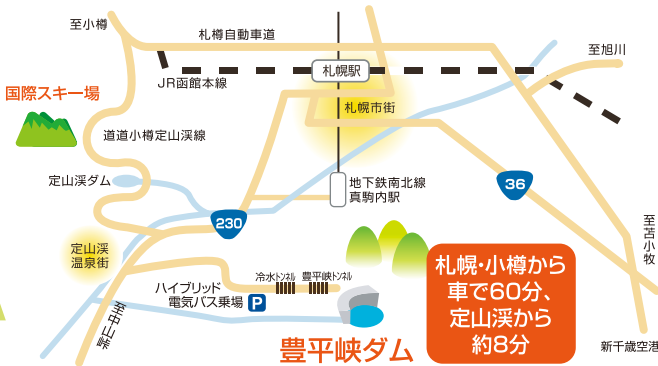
至小樽

札樽自動車道

札幌駅

至旭川

国際スキー場

JR函館本線

札幌市街

道道小樽定山渓線

定山渓ダム

地下鉄南北線
真駒内駅

36

230

至苫小牧

定山渓
温泉街

冷水トンネル

豊平峡トンネル

ハイブリッド
電気バス乗場

P

至中山峠

豊平峡ダム

札幌・小樽から
車で60分、
定山渓から
約8分

新千歳空港